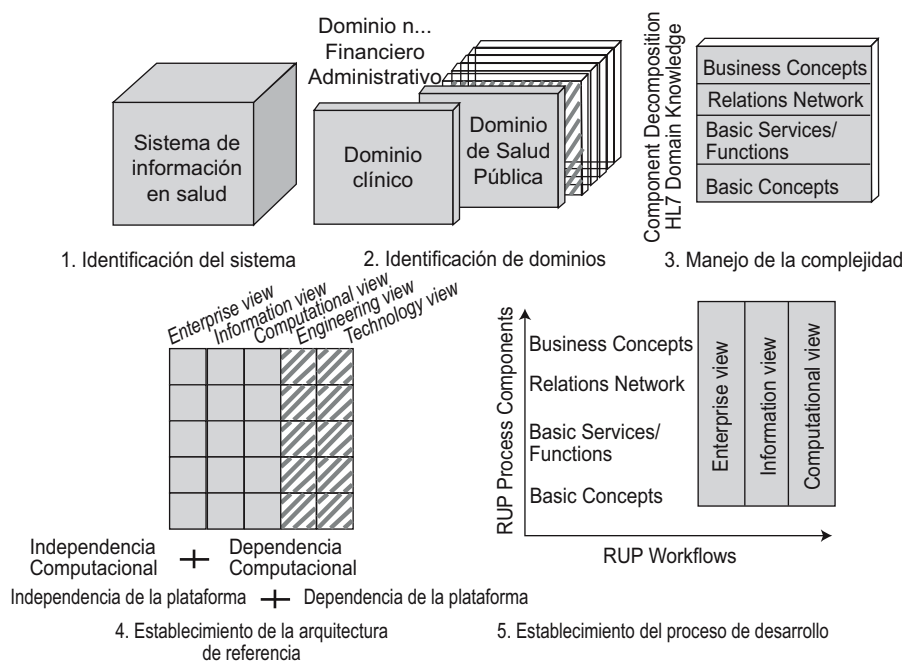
Sistema de información en salud

1. Identificación del sistema

Dominio n...
Financiero
Administrativo

Dominio clínico

Dominio de Salud Pública

2. Identificación de dominios

Component Decomposition
HL7 Domain Knowledge

Business Concepts
Relations Network
Basic Services/ Functions
Basic Concepts

3. Manejo de la complejidad

Enterprise view
Information view
Computational view
Engineering view
Technology view

Independencia Computacional + Dependencia Computacional

Independencia de la plataforma + Dependencia de la plataforma

4. Establecimiento de la arquitectura de referencia

RUP Process Components

Business Concepts
Relations Network
Basic Services/ Functions
Basic Concepts

Enterprise view
Information view
Computational view

RUP Workflows

5. Establecimiento del proceso de desarrollo